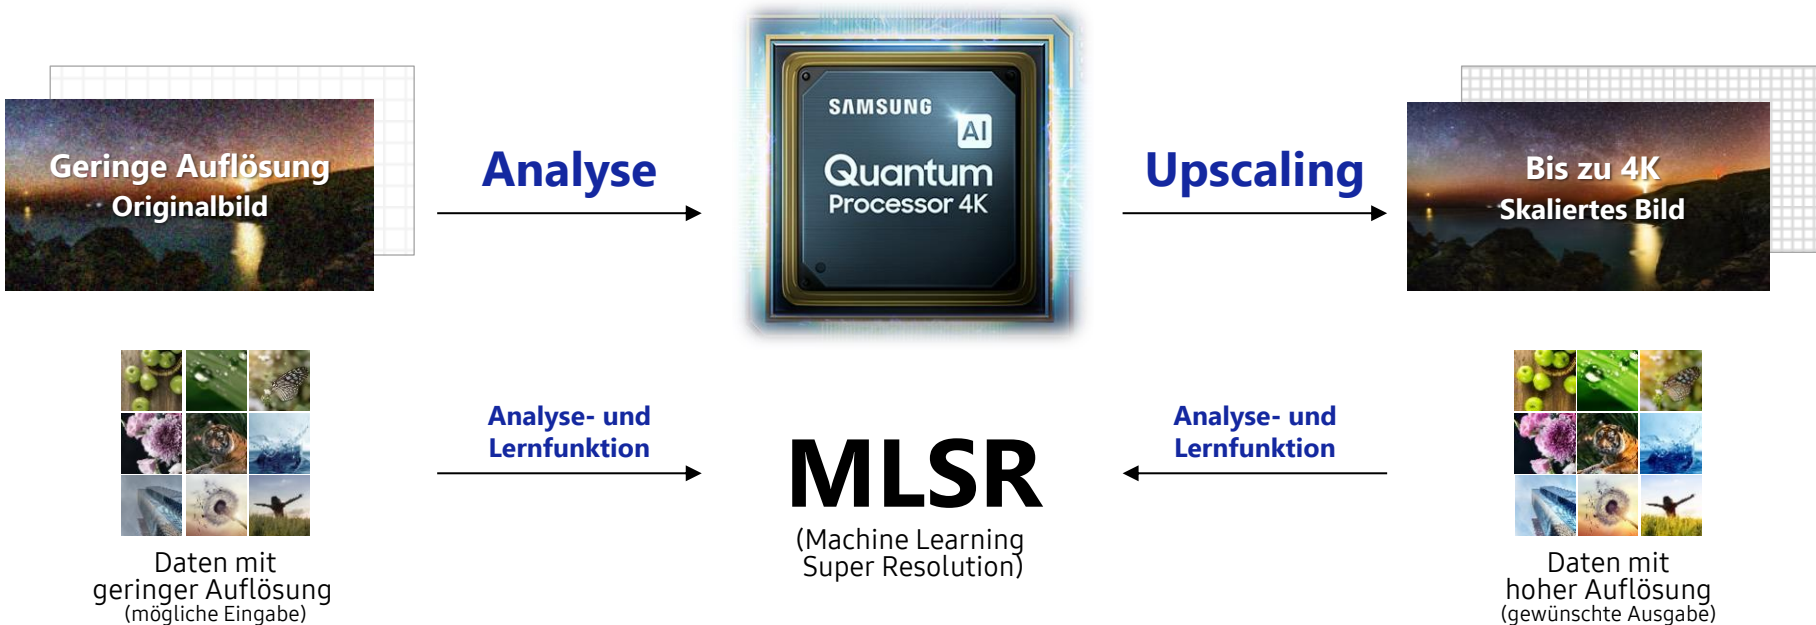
Geringe Auflösung
Originalbild

Analyse

SAMSUNG
AI
Quantum
Processor 4K

Upscaling

Bis zu 4K
Skaliertes Bild

Analyse- und Lernfunktion

MLSR
(Machine Learning Super Resolution)

Analyse- und Lernfunktion

Daten mit geringer Auflösung
(mögliche Eingabe)

Daten mit hoher Auflösung
(gewünschte Ausgabe)